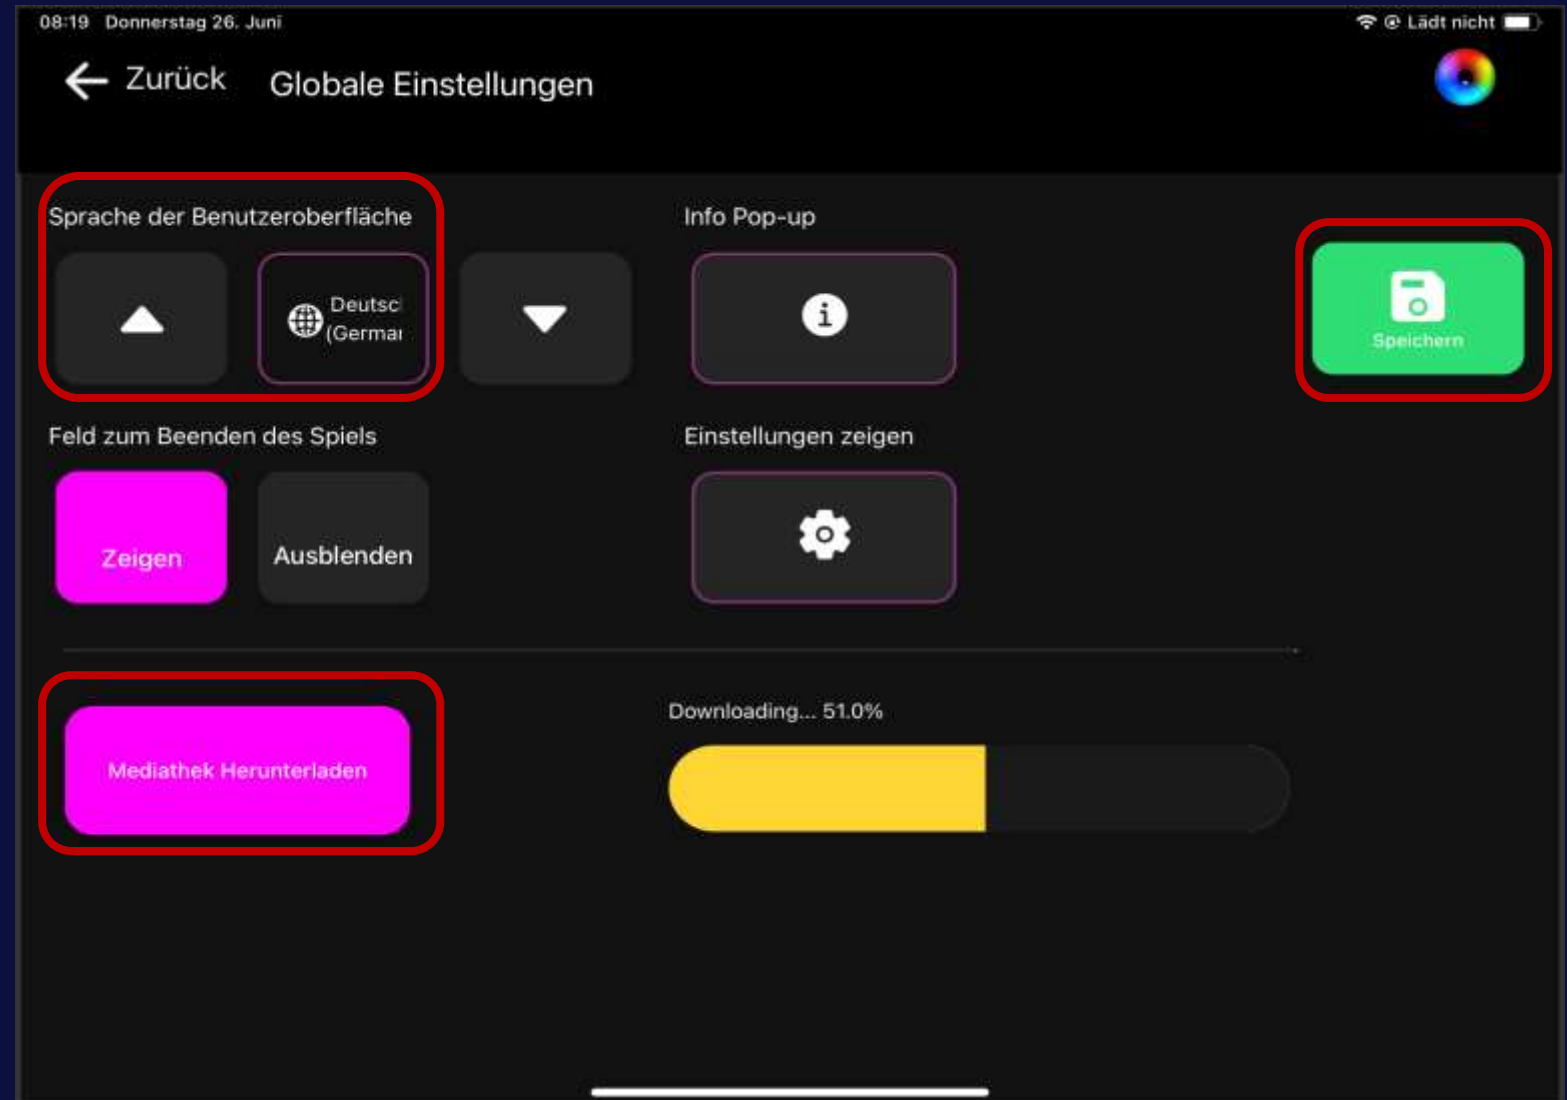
08:19 Donnerstag 26. Juni

Lädt nicht

Zurück Globale Einstellungen

Sprache der Benutzeroberfläche

Deutsc (Germa

Info Pop-up

Speichern

Feld zum Beenden des Spiels

Zeigen

Ausblenden

Einstellungen zeigen

Mediathek Herunterladen

Downloading... 51.0%